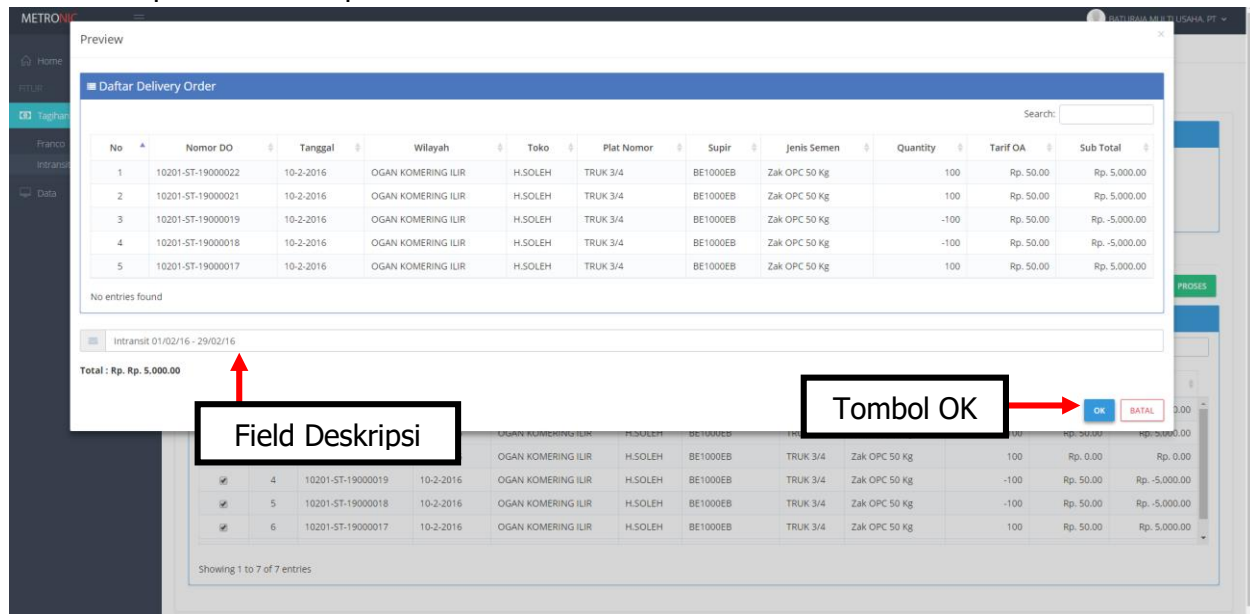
METRONIC

BATURAJA MULTI USAHA, PT

Home
FITUR
Tagihan
Franco
Intransit
Data

Preview

Daftar Delivery Order

Search:

| No | Nomor DO | Tanggal | Wilayah | Toko | Plat Nomor | Supir | Jenis Semen | Quantity | Tarif OA | Sub Total |
|---|---|---|---|---|---|---|---|---|---|---|
| 1 | 10201-ST-19000022 | 10-2-2016 | OGAN KOMERING ILIR | H.SOLEH | TRUK 3/4 | BE1000EB | Zak OPC 50 Kg | 100 | Rp. 50.00 | Rp. 5,000.00 |
| 2 | 10201-ST-19000021 | 10-2-2016 | OGAN KOMERING ILIR | H.SOLEH | TRUK 3/4 | BE1000EB | Zak OPC 50 Kg | 100 | Rp. 50.00 | Rp. 5,000.00 |
| 3 | 10201-ST-19000019 | 10-2-2016 | OGAN KOMERING ILIR | H.SOLEH | TRUK 3/4 | BE1000EB | Zak OPC 50 Kg | -100 | Rp. 50.00 | Rp. -5,000.00 |
| 4 | 10201-ST-19000018 | 10-2-2016 | OGAN KOMERING ILIR | H.SOLEH | TRUK 3/4 | BE1000EB | Zak OPC 50 Kg | -100 | Rp. 50.00 | Rp. -5,000.00 |
| 5 | 10201-ST-19000017 | 10-2-2016 | OGAN KOMERING ILIR | H.SOLEH | TRUK 3/4 | BE1000EB | Zak OPC 50 Kg | 100 | Rp. 50.00 | Rp. 5,000.00 |

No entries found

Intransit 01/02/16 - 29/02/16

Total : Rp. Rp. 5,000.00

Field Deskripsi

Tombol OK

OK BATAL

PROSES

| | | | OGAN KOMERING ILIR | H.SOLEH | BE1000EB | | | | Rp. 50.00 | Rp. 5,000.00 |
|---|---|---|---|---|---|---|---|---|---|---|
| | | | OGAN KOMERING ILIR | H.SOLEH | BE1000EB | TRUK 3/4 | Zak OPC 50 Kg | 100 | Rp. 0.00 | Rp. 0.00 |
| ✔ | 4 | 10201-ST-19000019 | 10-2-2016 | OGAN KOMERING ILIR | H.SOLEH | BE1000EB | TRUK 3/4 | Zak OPC 50 Kg | -100 | Rp. 50.00 | Rp. -5,000.00 |
| ✔ | 5 | 10201-ST-19000018 | 10-2-2016 | OGAN KOMERING ILIR | H.SOLEH | BE1000EB | TRUK 3/4 | Zak OPC 50 Kg | -100 | Rp. 50.00 | Rp. -5,000.00 |
| ✔ | 6 | 10201-ST-19000017 | 10-2-2016 | OGAN KOMERING ILIR | H.SOLEH | BE1000EB | TRUK 3/4 | Zak OPC 50 Kg | 100 | Rp. 50.00 | Rp. 5,000.00 |

Showing 1 to 7 of 7 entries